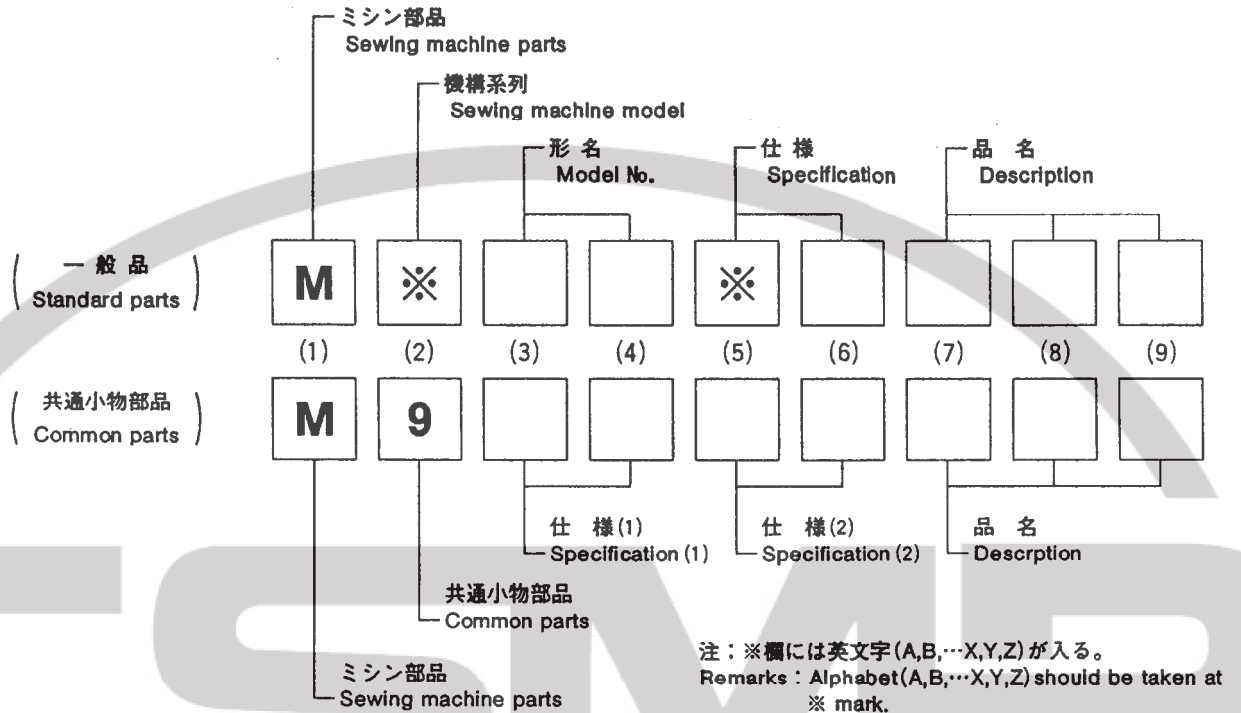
ミシン部品
Sewing machine parts

機構系列
Sewing machine model

形名
Model No.

仕様
Specification

品名
Description

一般品
Standard parts

M ※ ※

(1) (2) (3) (4) (5) (6) (7) (8) (9)

共通小物部品
Common parts

M 9

仕様(1)
Specification (1)

仕様(2)
Specification (2)

品名
Descrption

共通小物部品
Common parts

ミシン部品
Sewing machine parts

注：※欄には英文字(A,B,…X,Y,Z)が入る。
Remarks : Alphabet(A,B,…X,Y,Z) should be taken at ※ mark.